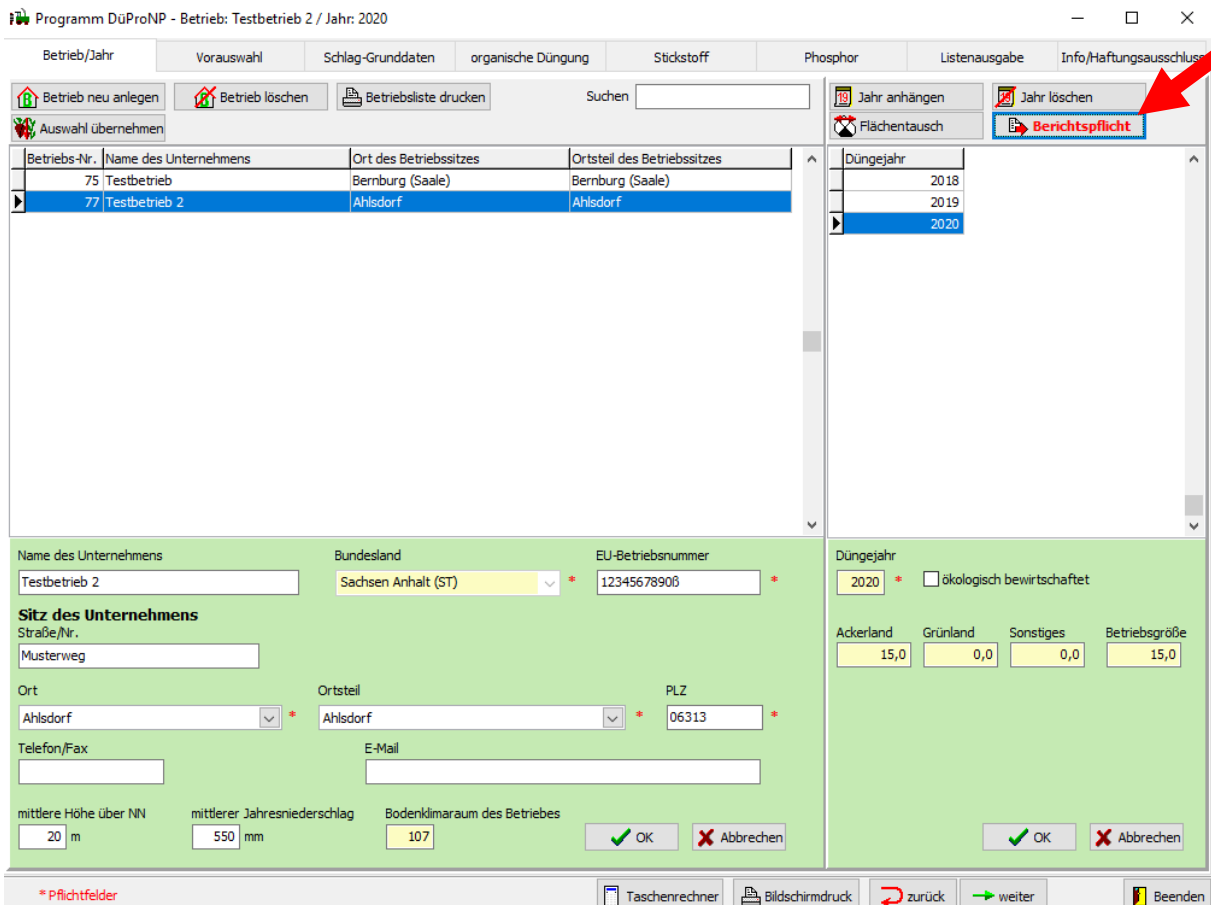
Programm DüProNP - Betrieb: Testbetrieb 2 / Jahr: 2020

Betrieb/Jahr | Vorauswahl | Schlag-Grunddaten | organische Düngung | Stickstoff | Phosphor | Listenausgabe | Info/Haftungsausschluss

Betrieb neu anlegen | Betrieb löschen | Betriebsliste drucken | Suchen
Auswahl übernehmen

| Betriebs-Nr. | Name des Unternehmens | Ort des Betriebssitzes | Ortsteil des Betriebssitzes |
|---|---|---|---|
| 75 | Testbetrieb | Bernburg (Saale) | Bernburg (Saale) |
| 77 | Testbetrieb 2 | Ahlsdorf | Ahlsdorf |

Jahr anhängen | Jahr löschen
Flächentausch | Berichtspflicht

| Düngejahr |
|---|
| 2018 |
| 2019 |
| 2020 |

Name des Unternehmens
Testbetrieb 2
Bundesland
Sachsen Anhalt (ST) *
EU-Betriebsnummer
12345678908 *

Sitz des Unternehmens
Straße/Nr.
Musterweg

Ort
Ahlsdorf *
Ortsteil
Ahlsdorf *
PLZ
06313 *

Telefon/Fax
E-Mail

mittlere Höhe über NN
20 m
mittlerer Jahresniederschlag
550 mm
Bodenklimaraum des Betriebes
107

OK | Abbrechen

Düngejahr
2020 *
ökologisch bewirtschaftet

Ackerland 15,0
Grünland 0,0
Sonstiges 0,0
Betriebsgröße 15,0

OK | Abbrechen

* Pflichtfelder
Taschenrechner | Bildschirmdruck | zurück | weiter | Beenden